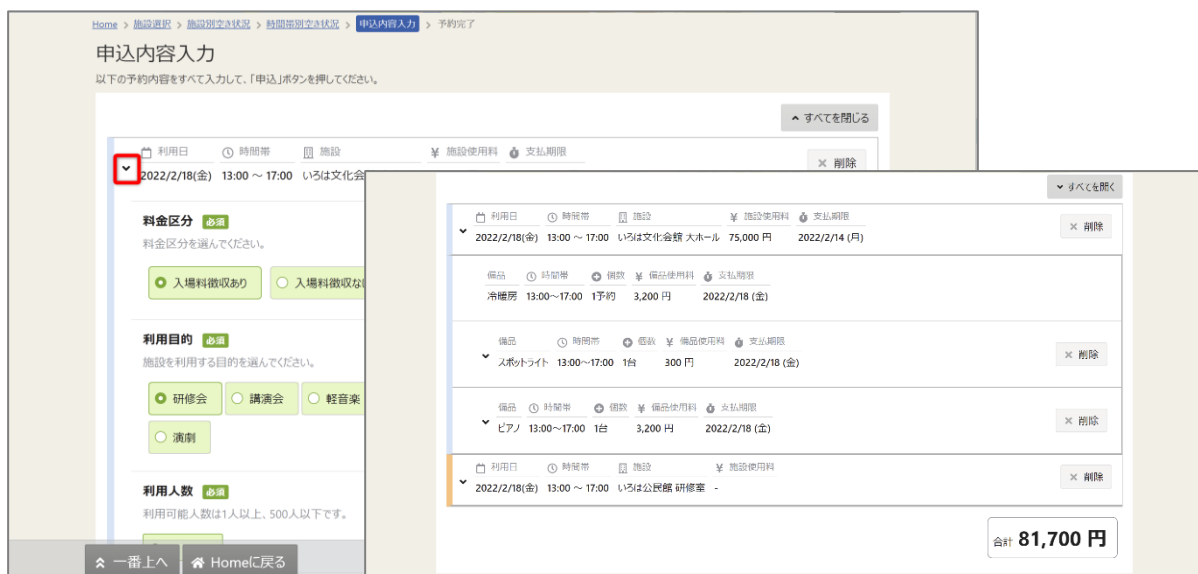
Home > 施設選択 > 施設別空き状況 > 時間帯別空き状況 > 申込内容入力 > 予約完了

申込内容入力

以下の予約内容をすべて入力して、「申込」ボタンを押してください。

すべてを閉じる

利用日 時間帯 施設 ¥ 施設使用料 支払期限

2022/2/18(金) 13:00 ～ 17:00 いろは文化会

削除

料金区分 必須

料金区分を選んでください。

入場料徴収あり 入場料徴収な

利用目的 必須

施設を利用する目的を選んでください。

研修会 講演会 軽音楽

演劇

利用人数 必須

利用可能人数は1人以上、500人以下です。

一番上へ Homeに戻る

すべてを開く

利用日 時間帯 施設 ¥ 施設使用料 支払期限

2022/2/18(金) 13:00 ～ 17:00 いろは文化会館 大ホール 75,000 円 2022/2/14 (月)

削除

備品 時間帯 個数 ¥ 備品使用料 支払期限

冷暖房 13:00～17:00 1予約 3,200 円 2022/2/18 (金)

備品 時間帯 個数 ¥ 備品使用料 支払期限

スポットライト 13:00～17:00 1台 300 円 2022/2/18 (金)

削除

備品 時間帯 個数 ¥ 備品使用料 支払期限

ピアノ 13:00～17:00 1台 3,200 円 2022/2/18 (金)

削除

利用日 時間帯 施設 ¥ 施設使用料

2022/2/18(金) 13:00 ～ 17:00 いろは公民館 研修室 -

削除

合計 81,700 円